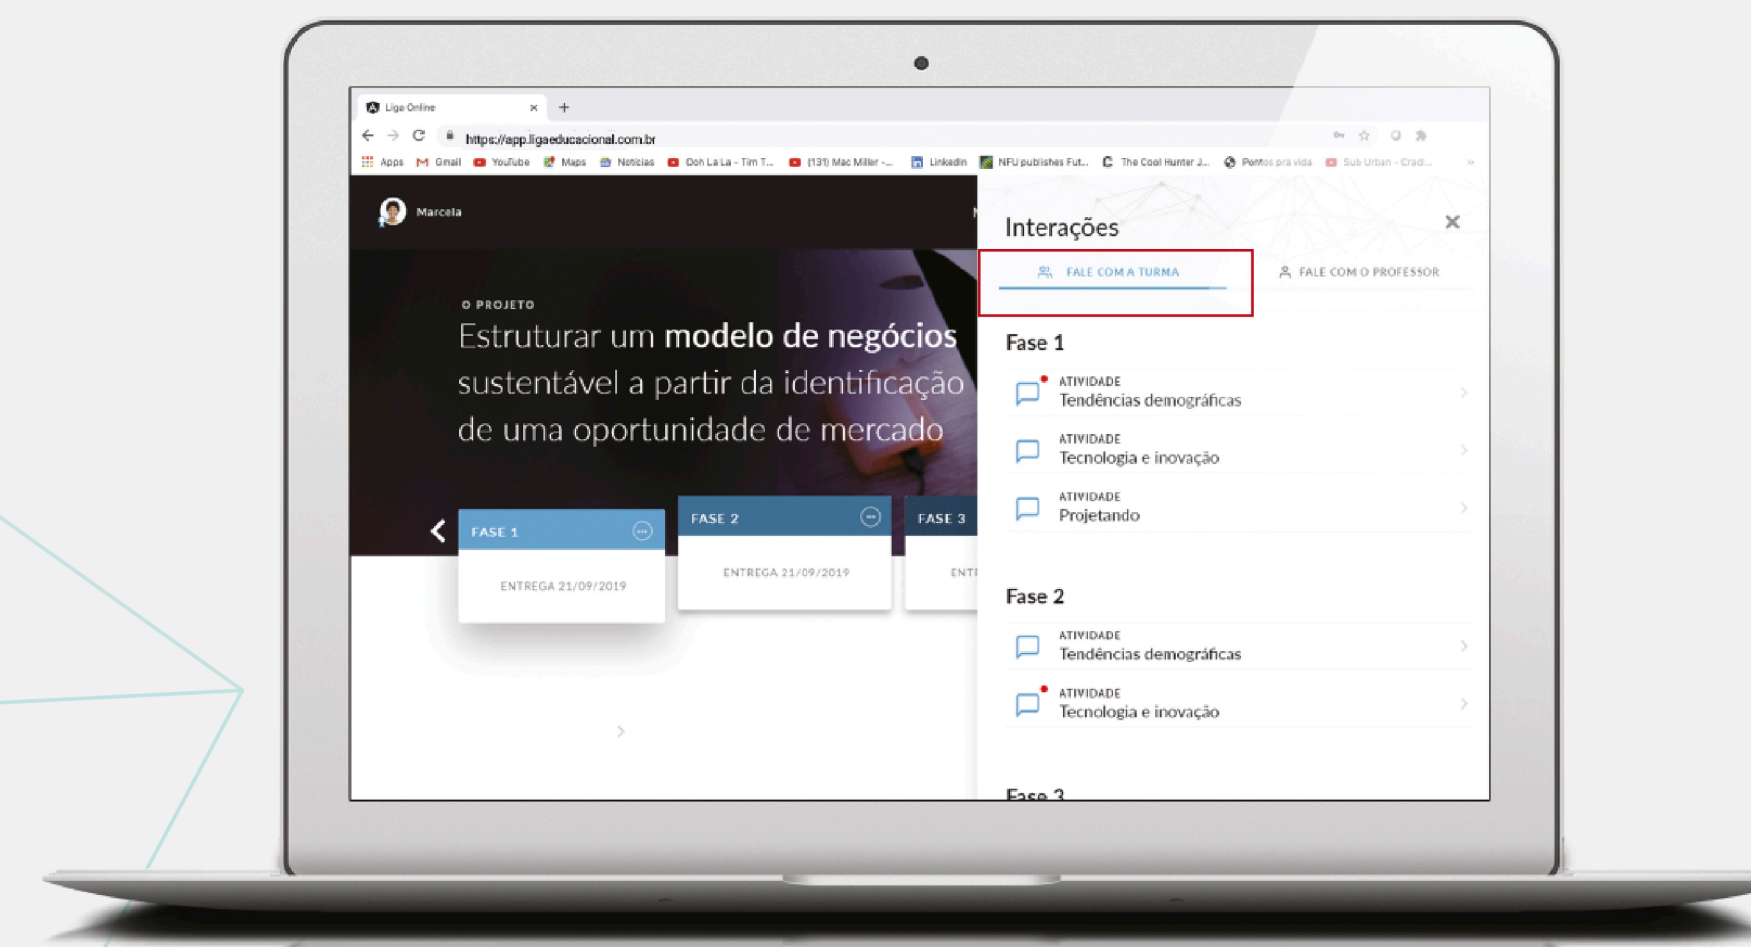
Liga Online
+
https://app.ligaeducacional.com.br
Apps Gmail YouTube Maps Notícias Ooh La La - Tim T... (131) Mac Miller -... LinkedIn NFU publishes Fut... The Cool Hunter J... Pontos pra vida Sub Urban - Cradl...

Marcela

O PROJETO
Estruturar um **modelo de negócios** sustentável a partir da identificação de uma oportunidade de mercado

FASE 1
ENTREGA 21/09/2019
FASE 2
ENTREGA 21/09/2019
FASE 3
ENTR

Interações
FALE COM A TURMA
FALE COM O PROFESSOR

Fase 1
ATIVIDADE
Tendências demográficas
ATIVIDADE
Tecnologia e inovação
ATIVIDADE
Projetando

Fase 2
ATIVIDADE
Tendências demográficas
ATIVIDADE
Tecnologia e inovação

Fase 3